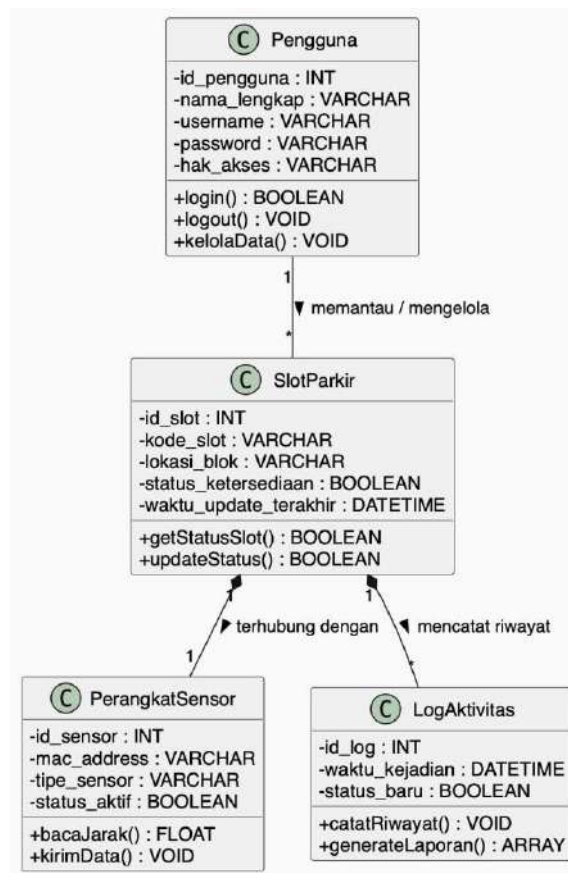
C Pengguna

-id_pengguna : INT
-nama_lengkap : VARCHAR
-username : VARCHAR
-password : VARCHAR
-hak_akses : VARCHAR

+login() : BOOLEAN
+logout() : VOID
+kelolaData() : VOID

1

▼ memantau / mengelola

*

C SlotParkir

-id_slot : INT
-kode_slot : VARCHAR
-lokasi_blok : VARCHAR
-status_ketersediaan : BOOLEAN
-waktu_update_terakhir : DATETIME

+getStatusSlot() : BOOLEAN
+updateStatus() : BOOLEAN

1

▶ terhubung dengan

1

1

◀ mencatat riwayat

*

C PerangkatSensor

-id_sensor : INT
-mac_address : VARCHAR
-tipe_sensor : VARCHAR
-status_aktif : BOOLEAN

+bacaJarak() : FLOAT
+kirimData() : VOID

C LogAktivitas

-id_log : INT
-waktu_kejadian : DATETIME
-status_baru : BOOLEAN

+catatRiwayat() : VOID
+generateLaporan() : ARRAY